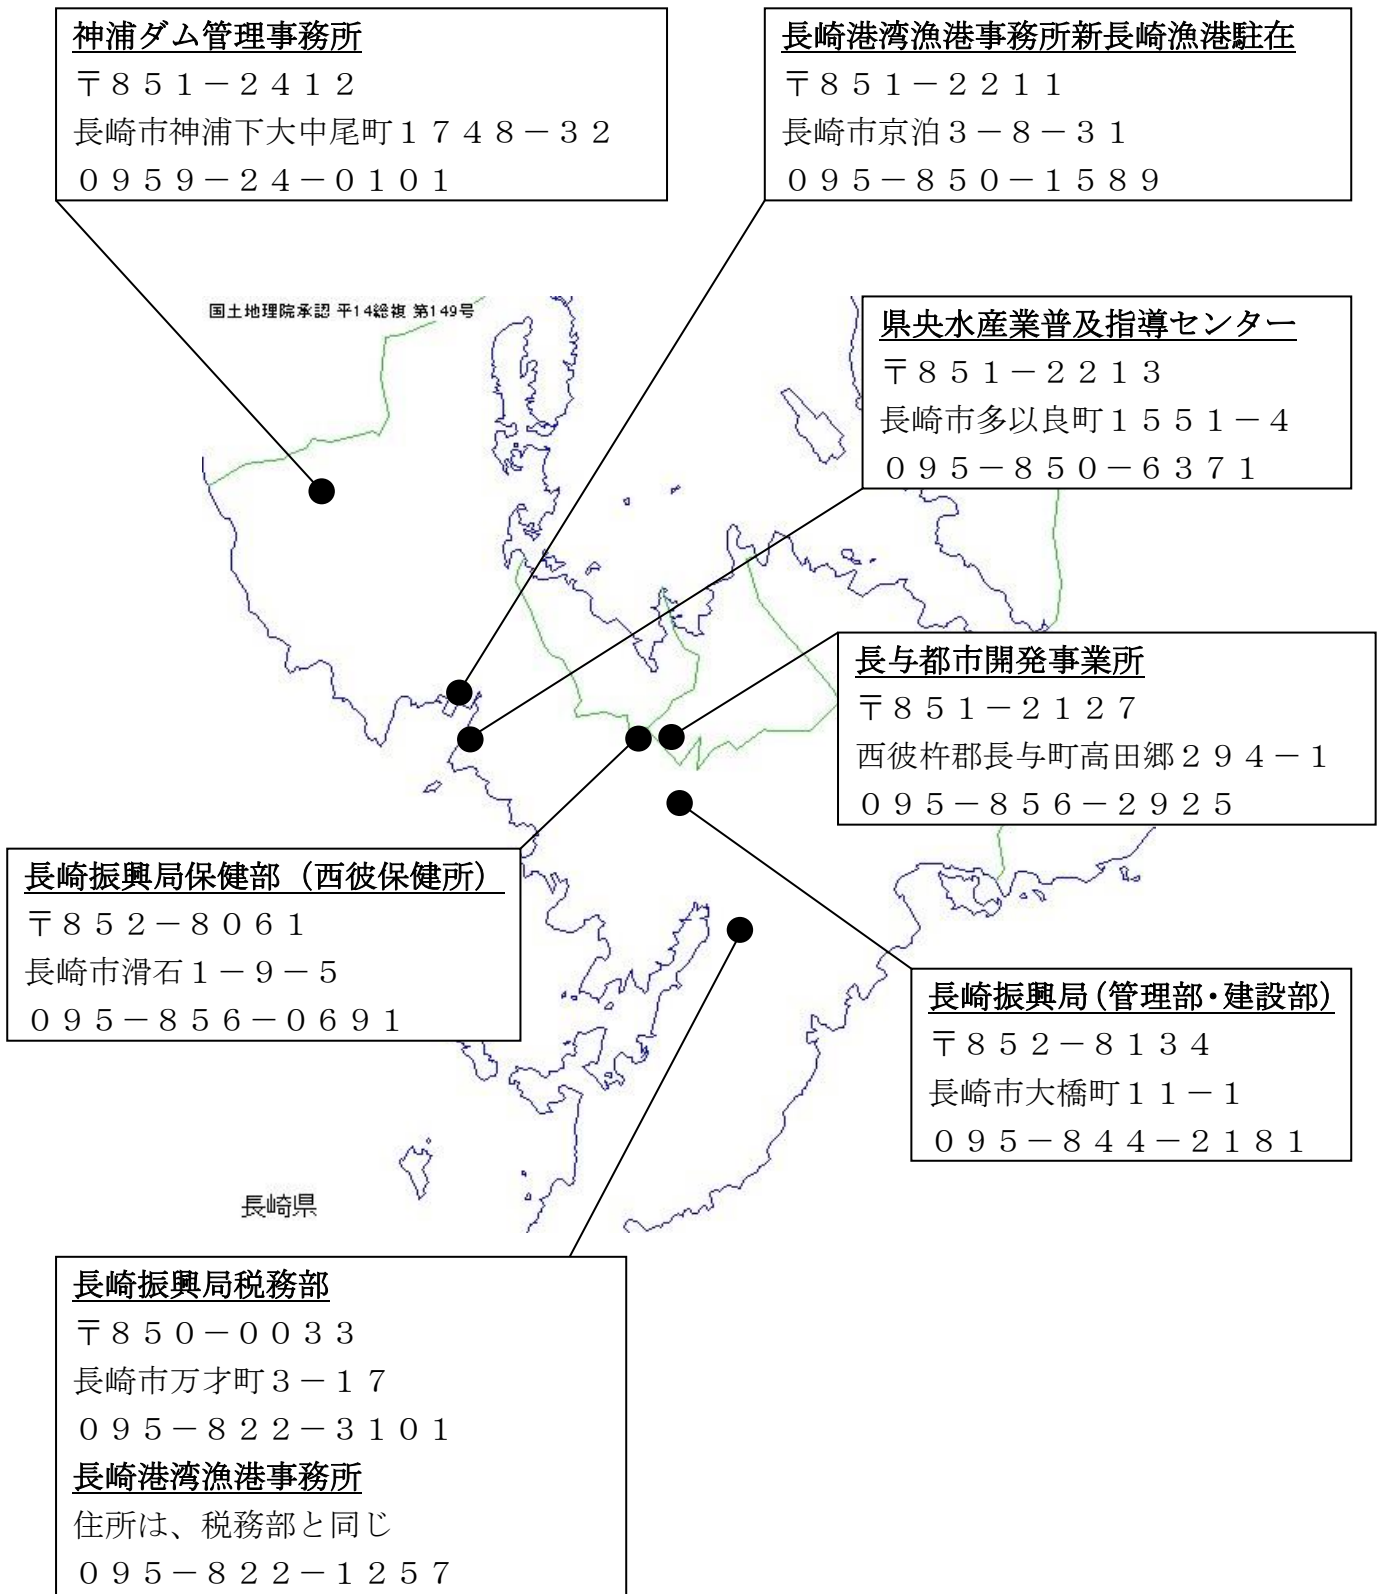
神浦ダム管理事務所
〒８５１－２４１２
長崎市神浦下大中尾町１７４８－３２
０９５９－２４－０１０１

長崎港湾漁港事務所新長崎漁港駐在
〒８５１－２２１１
長崎市京泊３－８－３１
０９５－８５０－１５８９

国土地理院承認 平14総複 第149号

県央水産業普及指導センター
〒８５１－２２１３
長崎市多以良町１５５１－４
０９５－８５０－６３７１

長与都市開発事業所
〒８５１－２１２７
西彼杵郡長与町高田郷２９４－１
０９５－８５６－２９２５

長崎振興局保健部（西彼保健所）
〒８５２－８０６１
長崎市滑石１－９－５
０９５－８５６－０６９１

長崎振興局（管理部・建設部）
〒８５２－８１３４
長崎市大橋町１１－１
０９５－８４４－２１８１

長崎県

長崎振興局税務部
〒８５０－００３３
長崎市万才町３－１７
０９５－８２２－３１０１
長崎港湾漁港事務所
住所は、税務部と同じ
０９５－８２２－１２５７